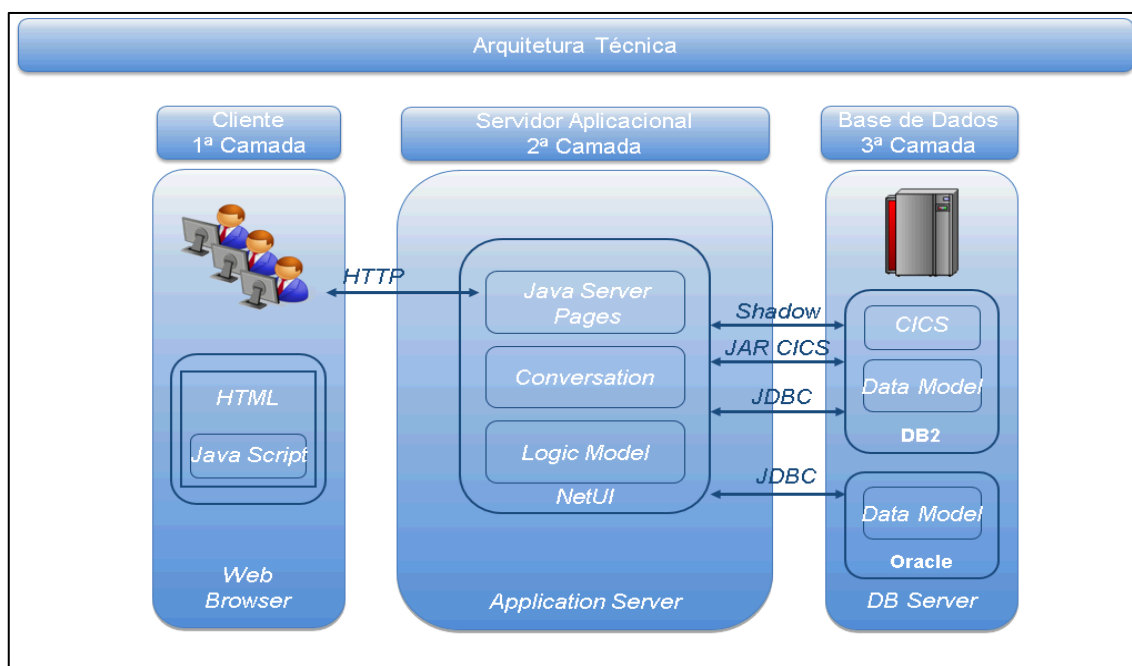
Arquitetura Técnica

Cliente
1ª Camada

Servidor Aplicacional
2ª Camada

Base de Dados
3ª Camada

HTTP

Java Server Pages

Conversation

Logic Model

NetUI

Shadow

JAR CICS

JDBC

JDBC

CICS

Data Model

DB2

Data Model

Oracle

HTML

Java Script

Web Browser

Application Server

DB Server